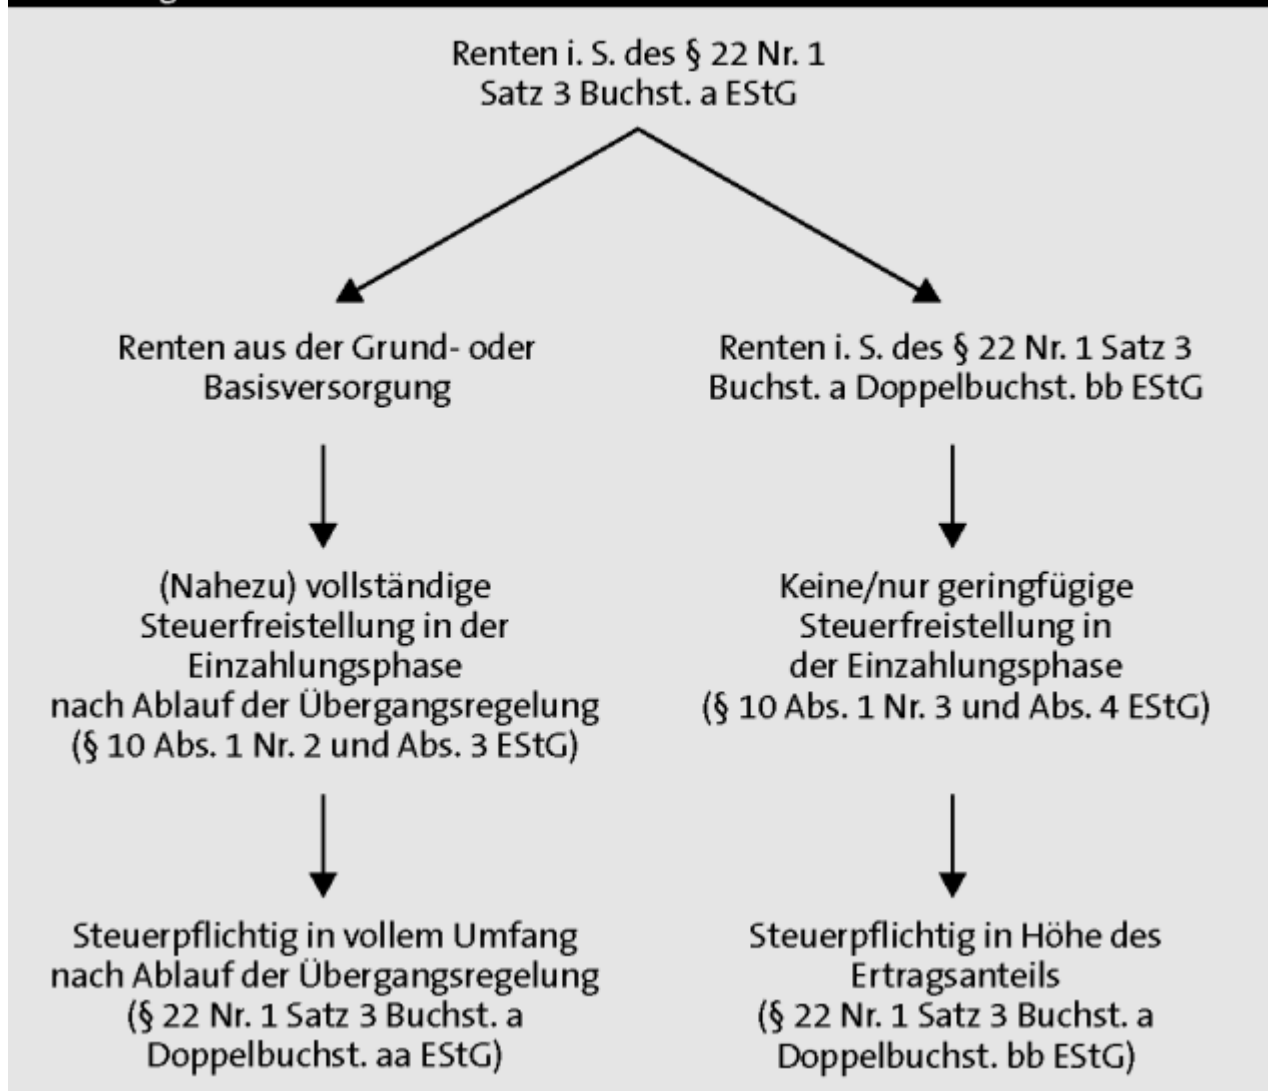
Renten i. S. des § 22 Nr. 1 Satz 3 Buchst. a EStG

Renten aus der Grund- oder Basisversorgung

(Nahezu) vollständige Steuerfreistellung in der Einzahlungsphase nach Ablauf der Übergangsregelung (§ 10 Abs. 1 Nr. 2 und Abs. 3 EStG)

Steuerpflichtig in vollem Umfang nach Ablauf der Übergangsregelung (§ 22 Nr. 1 Satz 3 Buchst. a Doppelbuchst. aa EStG)

Renten i. S. des § 22 Nr. 1 Satz 3 Buchst. a Doppelbuchst. bb EStG

Keine/nur geringfügige Steuerfreistellung in der Einzahlungsphase (§ 10 Abs. 1 Nr. 3 und Abs. 4 EStG)

Steuerpflichtig in Höhe des Ertragsanteils (§ 22 Nr. 1 Satz 3 Buchst. a Doppelbuchst. bb EStG)